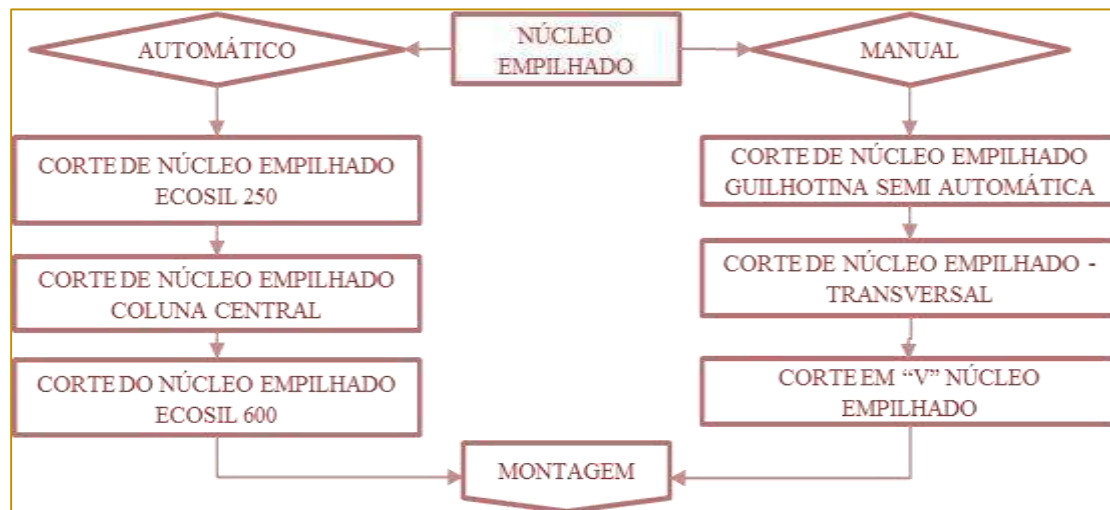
AUTOMÁTICO

NÚCLEO EMPILHADO

MANUAL

CORTE DE NÚCLEO EMPILHADO ECOSIL 250

CORTE DE NÚCLEO EMPILHADO COLUNA CENTRAL

CORTE DO NÚCLEO EMPILHADO ECOSIL 600

CORTE DE NÚCLEO EMPILHADO GUILHOTINA SEMI AUTOMÁTICA

CORTE DE NÚCLEO EMPILHADO - TRANSVERSAL

CORTE EM “V” NÚCLEO EMPILHADO

MONTAGEM